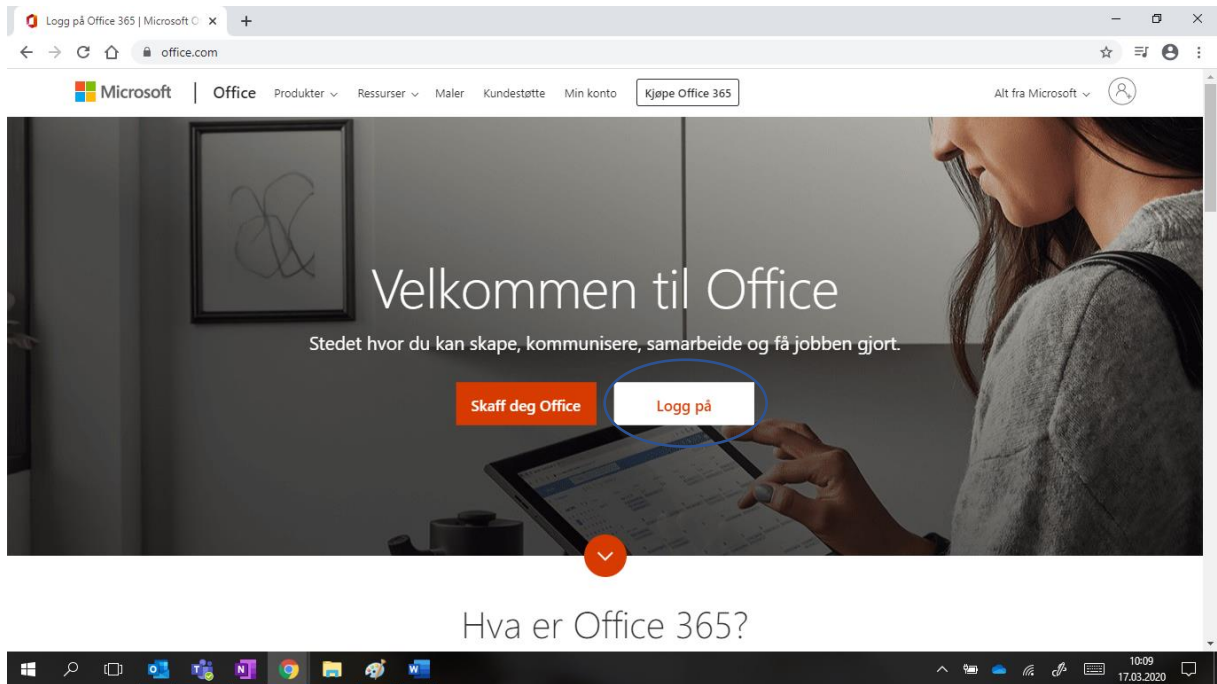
Logg på Office 365 | Microsoft O ×

office.com

Microsoft | Office Produkter Ressurser Maler Kundestøtte Min konto Kjøpe Office 365

Alt fra Microsoft

Velkommen til Office

Stedet hvor du kan skape, kommunisere, samarbeide og få jobben gjort.

Skaff deg Office

Logg på

Hva er Office 365?

10:09
17.03.2020